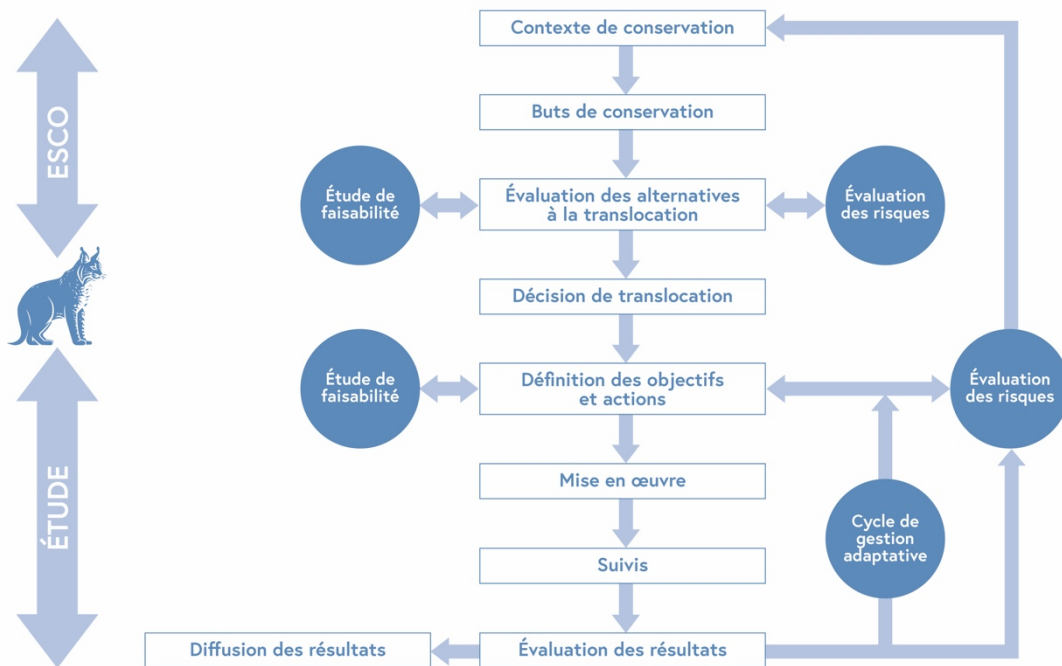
ESCO

ÉTUDE

Contexte de conservation

Buts de conservation

Étude de faisabilité

Évaluation des alternatives à la translocation

Évaluation des risques

Décision de translocation

Étude de faisabilité

Définition des objectifs et actions

Évaluation des risques

Mise en œuvre

Cycle de gestion adaptative

Suivis

Diffusion des résultats

Évaluation des résultats